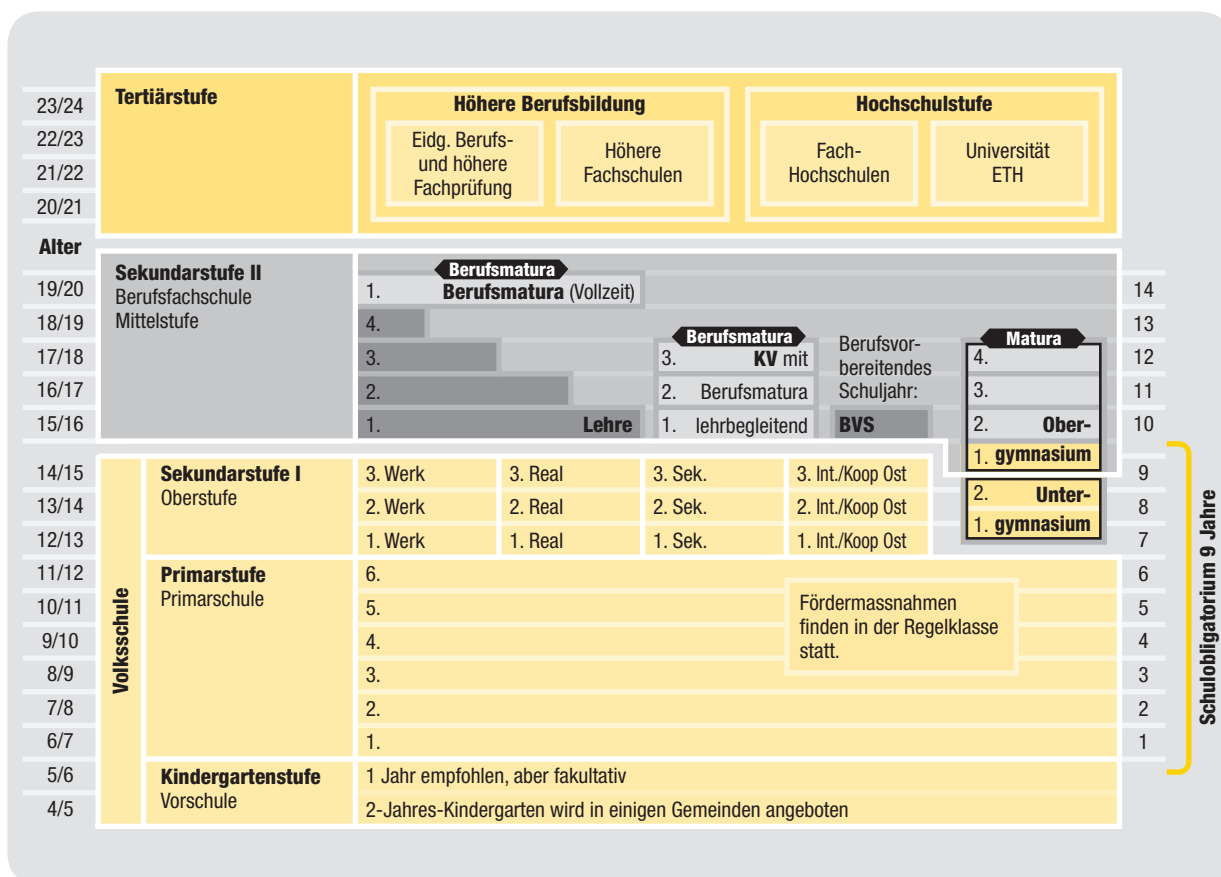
23/24
22/23
21/22
20/21
Alter
19/20
18/19
17/18
16/17
15/16
14/15
13/14
12/13
11/12
10/11
9/10
8/9
7/8
6/7
5/6
4/5

Tertiärstufe

Höhere Berufsbildung
Eidg. Berufs- und höhere Fachprüfung
Höhere Fachschulen

Hochschulstufe
Fach-Hochschulen
Universität ETH

Sekundarstufe II
Berufsfachschule
Mittelstufe

Berufsmatura
1. Berufsmatura (Vollzeit)
4.
3.
2.
1. Lehre

Berufsmatura
3. KV mit
2. Berufsmatura
1. lehrbegleitend

Berufsvorbereitendes Schuljahr:
BVS

Matura
4.
3.
2. Ober-
1. gymnasium

2. Unter-
1. gymnasium

14
13
12
11
10
9
8
7
6
5
4
3
2
1

Volksschule

Sekundarstufe I
Oberstufe

| 3. Werk | 3. Real | 3. Sek. | 3. Int./Koop Ost |
|---|---|---|---|
| 2. Werk | 2. Real | 2. Sek. | 2. Int./Koop Ost |
| 1. Werk | 1. Real | 1. Sek. | 1. Int./Koop Ost |

Primarstufe
Primarschule
6.
5.
4.
3.
2.
1.

Fördermassnahmen finden in der Regelklasse statt.

Kindergartenstufe
Vorschule
1 Jahr empfohlen, aber fakultativ
2-Jahres-Kindergarten wird in einigen Gemeinden angeboten

Schulobligatorium 9 Jahre